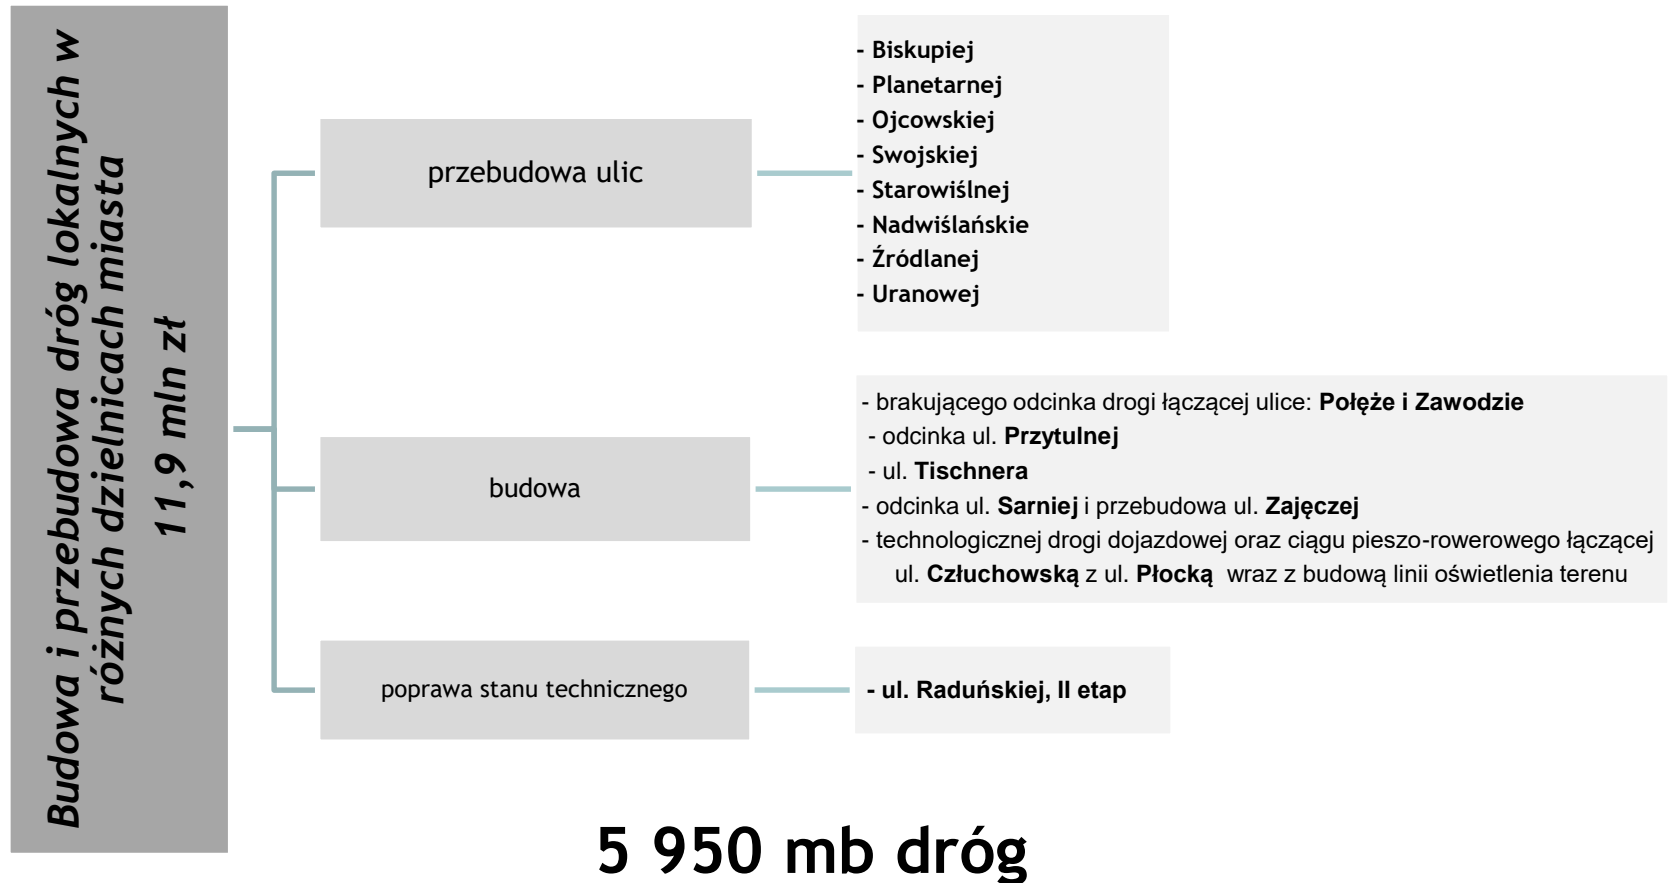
Budowa i przebudowa dróg lokalnych w różnych dzielnicach miasta
11,9 mln zł

przebudowa ulic

- Biskupiej
- Planetarnej
- Ojcowskiej
- Swojskiej
- Starowiślnej
- Nadwiślańskie
- Źródlanej
- Uranowej

budowa

- brakującego odcinka drogi łączącej ulice: Połęże i Zawodzie
- odcinka ul. Przytulnej
- ul. Tischnera
- odcinka ul. Sarniej i przebudowa ul. Zajęczej
- technologicznej drogi dojazdowej oraz ciągu pieszo-rowerowego łączącej ul. Człuchowską z ul. Płocką wraz z budową linii oświetlenia terenu

poprawa stanu technicznego

- ul. Raduńskiej, II etap

5 950 mb dróg